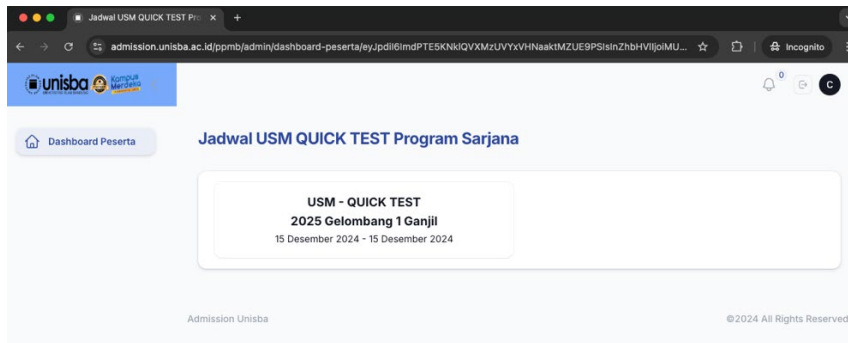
Jadwal USM QUICK TEST Pro ×
+

admission.unisba.ac.id/ppmb/admin/dashboard-peserta/eyJpdiI6ImdPTE5KNkIQVXMzUVYxVHNaaktMZUE9PSIsInZhbHVlIjoiMU...

Incognito

unisba Kampus Merdeka

0

C

Dashboard Peserta

Jadwal USM QUICK TEST Program Sarjana

USM - QUICK TEST
2025 Gelombang 1 Ganjil
15 Desember 2024 - 15 Desember 2024

Admission Unisba

©2024 All Rights Reserved